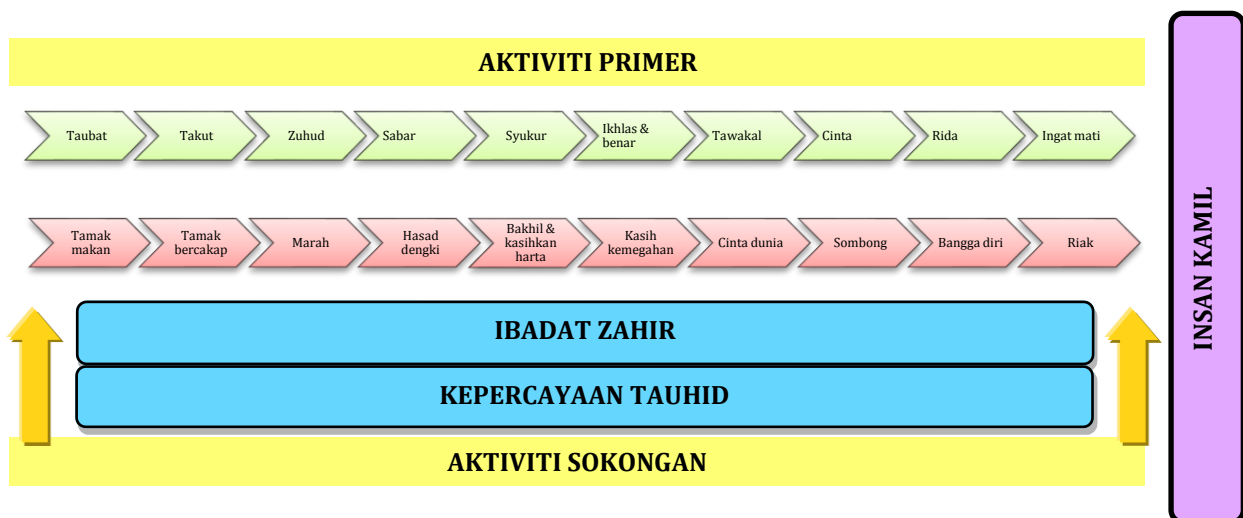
AKTIVITI PRIMER

Taubat
Takut
Zuhud
Sabar
Syukur
Ikhlas & benar
Tawakal
Cinta
Rida
Ingat mati

Tamak makan
Tamak bercakap
Marah
Hasad dengki
Bakhil & kasihkan harta
Kasih kemegahan
Cinta dunia
Sombong
Bangga diri
Riak

IBADAT ZAHIR

KEPERCAYAAN TAUHID

AKTIVITI SOKONGAN

INSAN KAMIL